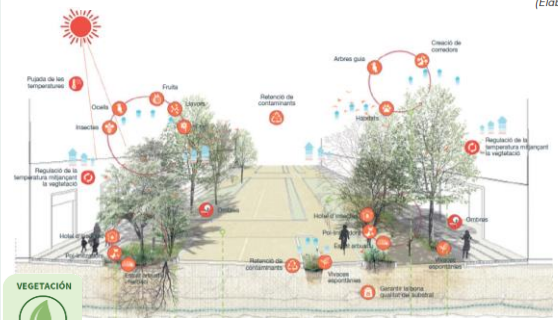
(Elab

Pujada de les temperatures

Ocells

Fruita

Llavors

Insectes

Retenció de contaminants

Arbres guia

Creació de corredors

Hàbitats

Regulació de la temperatura mitjançant la vegetació

Regulació de la temperatura mitjançant la vegetació

Ombres

Hotel d'insectes

Pol·linització

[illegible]

Hotel d'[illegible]

Pol·linitzadors

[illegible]

Retenció de contaminants

Vivaces espontànies

Garantir la bona qualitat del substrat

Ombres

Vivaces espontànies

VEGETACIÓ